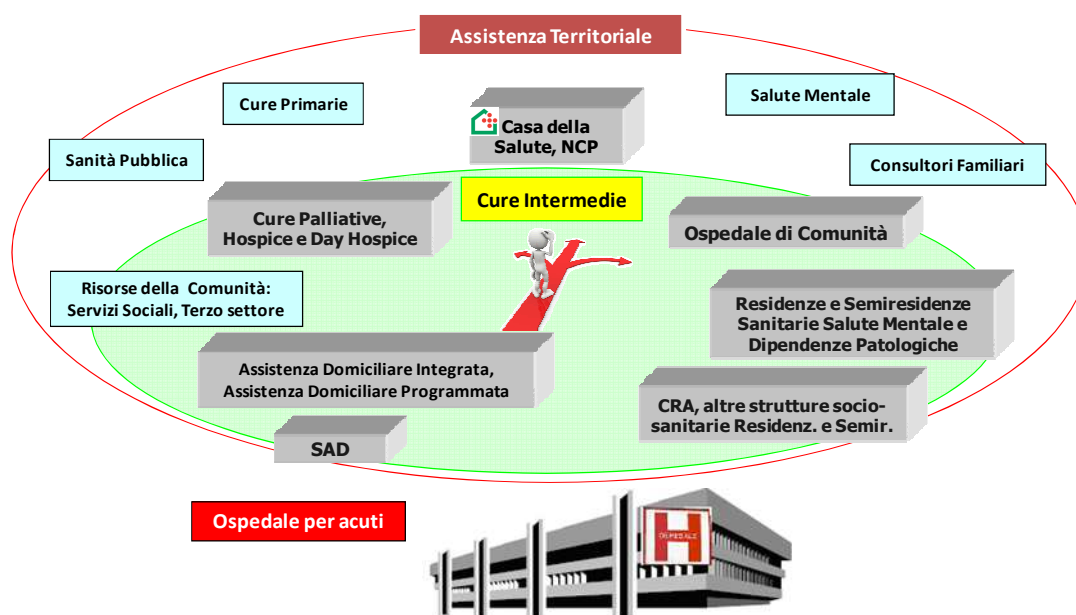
Assistenza Territoriale

Cure Primarie

Casa della Salute, NCP

Salute Mentale

Sanità Pubblica

Consultori Familiari

Cure Intermedie

Cure Palliative, Hospice e Day Hospice

Ospedale di Comunità

Risorse della Comunità: Servizi Sociali, Terzo settore

Residenze e Semiresidenze Sanitarie Salute Mentale e Dipendenze Patologiche

Assistenza Domiciliare Integrata, Assistenza Domiciliare Programmata

CRA, altre strutture socio-sanitarie Residenz. e Semir.

SAD

Ospedale per acuti

OSPEDALE